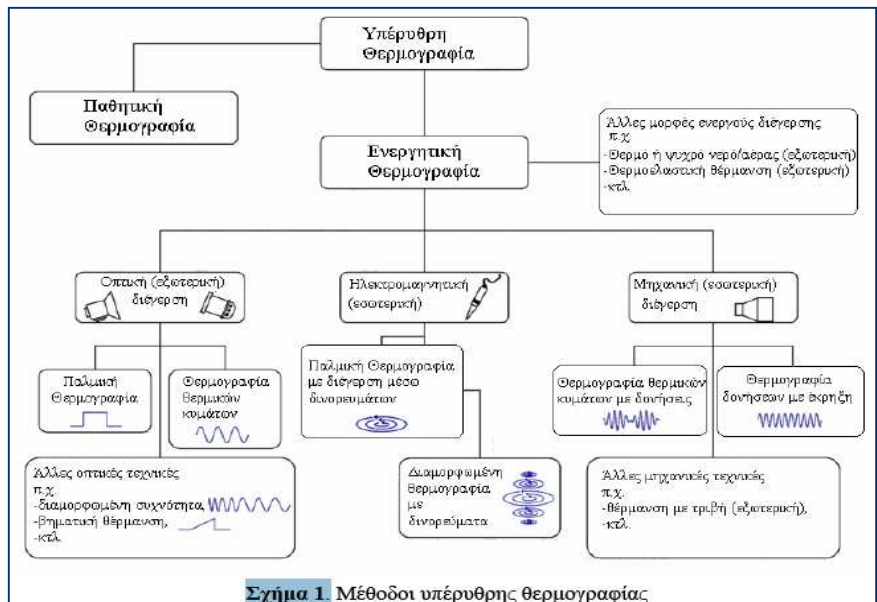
Υπέρυθρη Θερμογραφία

Παθητική Θερμογραφία

Ενεργητική Θερμογραφία

Άλλες μορφές ενεργούς διέγερσης π.χ.
-Θερμό ή ψυχρό νερό/αέρας (εξωτερική)
-Θερμοελαστική θέρμανση (εξωτερική)
-κτλ.

Οπτική (εξωτερική) διέγερση

Ηλεκτρομαγνητική (εσωτερική)

Μηχανική (εσωτερική) διέγερση

Παλμική Θερμογραφία

Θερμογραφία θερμικών κυμάτων

Παλμική Θερμογραφία με διέγερση μέσω δινορευμάτων

Θερμογραφία θερμικών κυμάτων με δονήσεις

Θερμογραφία δονήσεων με έκρηξη

Άλλες οπτικές τεχνικές π.χ.
-διαμορφωμένη συχνότητα
-βηματική θέρμανση,
-κτλ.

Διαμορφωμένη θερμογραφία με δινορεύματα

Άλλες μηχανικές τεχνικές π.χ.
-θέρμανση με τριβή (εξωτερική),
-κτλ.

Σχήμα 1. Μέθοδοι υπέρυθρης θερμογραφίας